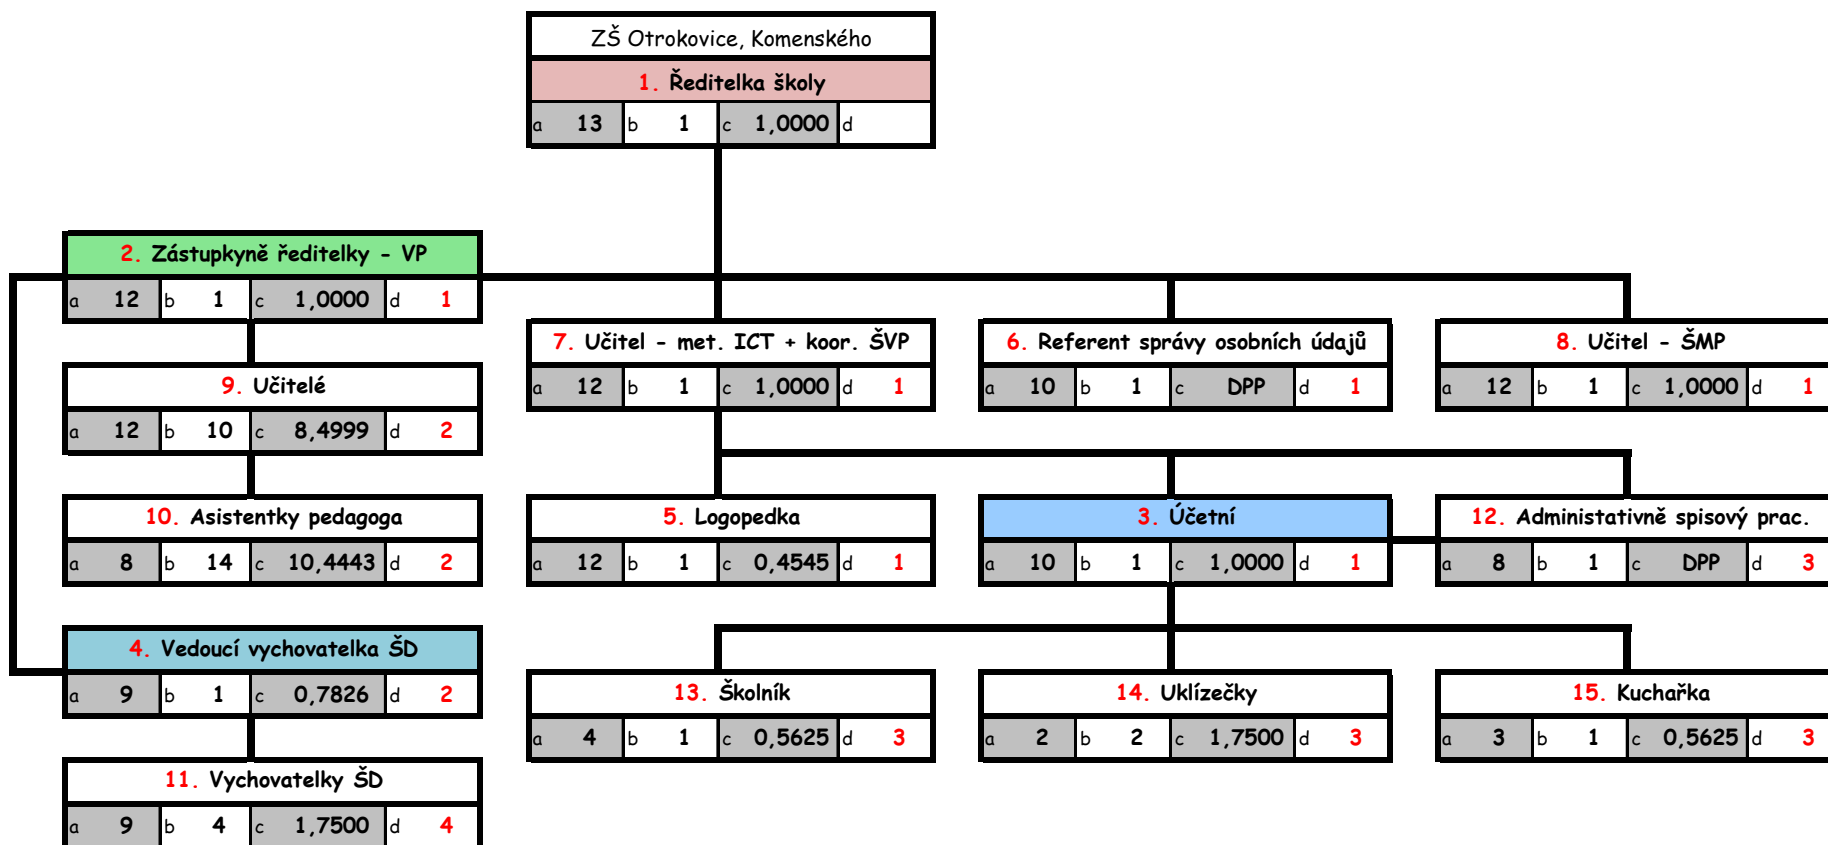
ZŠ Otrokovice, Komenského

1. Ředitelka školy

| a | 13 | b | 1 | c | 1,0000 | d | |
|---|---|---|---|---|---|---|---|

2. Zástupkyně ředitelky - VP

| a | 12 | b | 1 | c | 1,0000 | d | 1 |
|---|---|---|---|---|---|---|---|

7. Učitel - met. ICT + koor. ŠVP

| a | 12 | b | 1 | c | 1,0000 | d | 1 |
|---|---|---|---|---|---|---|---|

6. Referent správy osobních údajů

| a | 10 | b | 1 | c | DPP | d | 1 |
|---|---|---|---|---|---|---|---|

8. Učitel - ŠMP

| a | 12 | b | 1 | c | 1,0000 | d | 1 |
|---|---|---|---|---|---|---|---|

9. Učitelé

| a | 12 | b | 10 | c | 8,4999 | d | 2 |
|---|---|---|---|---|---|---|---|

10. Asistentky pedagoga

| a | 8 | b | 14 | c | 10,4443 | d | 2 |
|---|---|---|---|---|---|---|---|

5. Logopedka

| a | 12 | b | 1 | c | 0,4545 | d | 1 |
|---|---|---|---|---|---|---|---|

3. Účetní

| a | 10 | b | 1 | c | 1,0000 | d | 1 |
|---|---|---|---|---|---|---|---|

12. Administativně spisový prac.

| a | 8 | b | 1 | c | DPP | d | 3 |
|---|---|---|---|---|---|---|---|

4. Vedoucí vychovatelka ŠD

| a | 9 | b | 1 | c | 0,7826 | d | 2 |
|---|---|---|---|---|---|---|---|

13. Školník

| a | 4 | b | 1 | c | 0,5625 | d | 3 |
|---|---|---|---|---|---|---|---|

14. Uklízečky

| a | 2 | b | 2 | c | 1,7500 | d | 3 |
|---|---|---|---|---|---|---|---|

15. Kuchařka

| a | 3 | b | 1 | c | 0,5625 | d | 3 |
|---|---|---|---|---|---|---|---|

11. Vychovatelky ŠD

| a | 9 | b | 4 | c | 1,7500 | d | 4 |
|---|---|---|---|---|---|---|---|